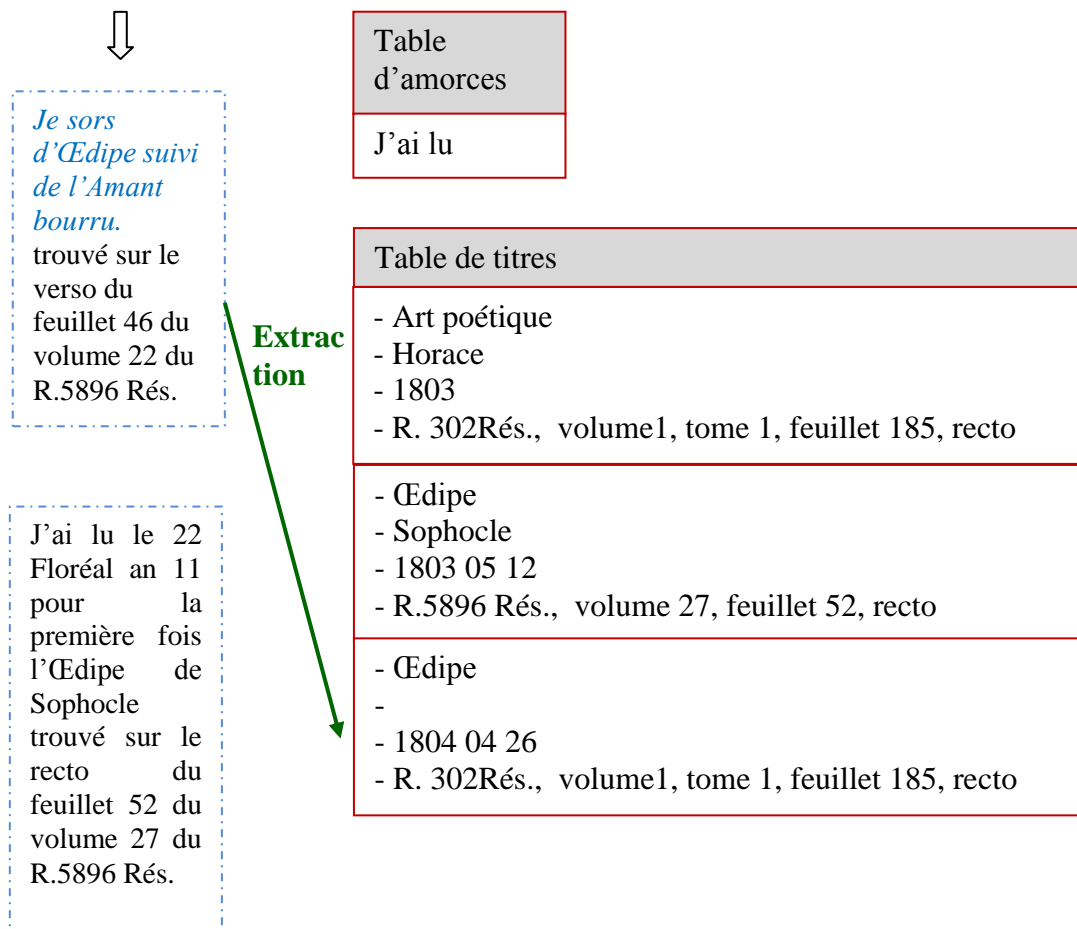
$\Downarrow$

*Je sors d'Œdipe suivi de l'Amant bourru.* trouvé sur le verso du feuillet 46 du volume 22 du R.5896 Rés.

J'ai lu le 22 Floréal an 11 pour la première fois l'Œdipe de Sophocle trouvé sur le recto du feuillet 52 du volume 27 du R.5896 Rés.

Extraction

| Table d'amorces |
|---|
| J'ai lu |

| Table de titres |
|---|
| - Art poétique<br>- Horace<br>- 1803<br>- R. 302Rés., volume1, tome 1, feuillet 185, recto |
| - Œdipe<br>- Sophocle<br>- 1803 05 12<br>- R.5896 Rés., volume 27, feuillet 52, recto |
| - Œdipe<br>-<br>- 1804 04 26<br>- R. 302Rés., volume1, tome 1, feuillet 185, recto |